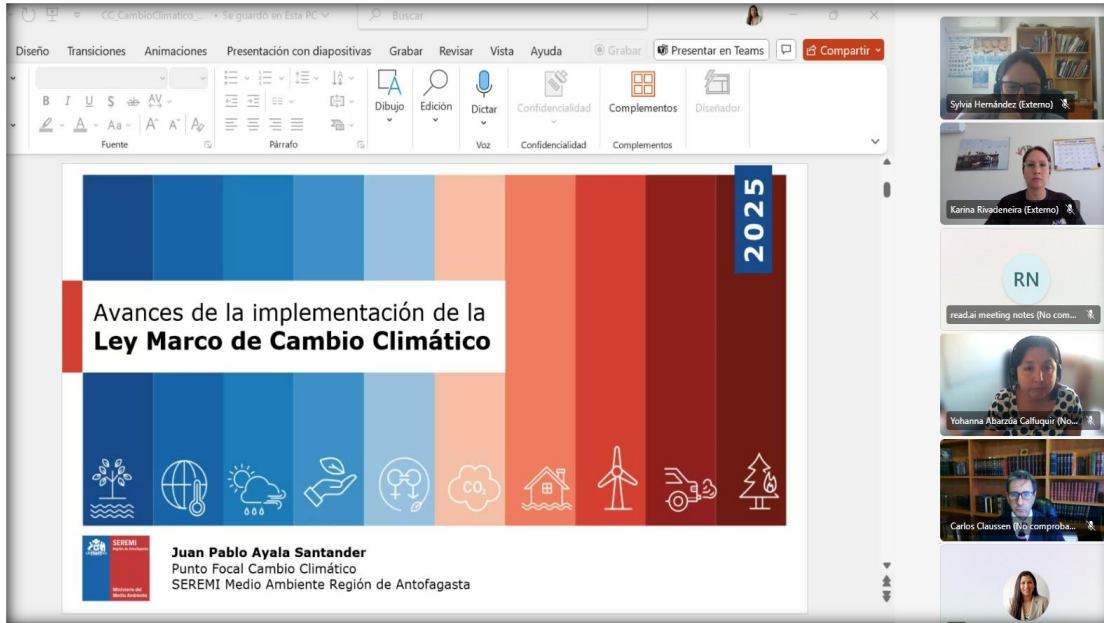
CC_CambioClimatico_... • Se guardó en Esta PC

Buscar

Diseño Transiciones Animaciones Presentación con diapositivas Grabar Revisar Vista Ayuda

Grabar Presentar en Teams Compartir

Dibujo Edición Dictar Confidencialidad Complementos Diseñador

Fuente Párrafo Voz Confidencialidad Complementos

2025

Avances de la implementación de la
Ley Marco de Cambio Climático

$CO_2$

SEREMI
Región de Antofagasta

Ministerio del Medio Ambiente

Juan Pablo Ayala Santander
Punto Focal Cambio Climático
SEREMI Medio Ambiente Región de Antofagasta

Sylvia Hernández (Externo)

Karina Rivadeneira (Externo)

RN

read.ai meeting notes (No com...

Yohanna Abarzúa Calfuquir (No...

Carlos Claussen (No comproba...